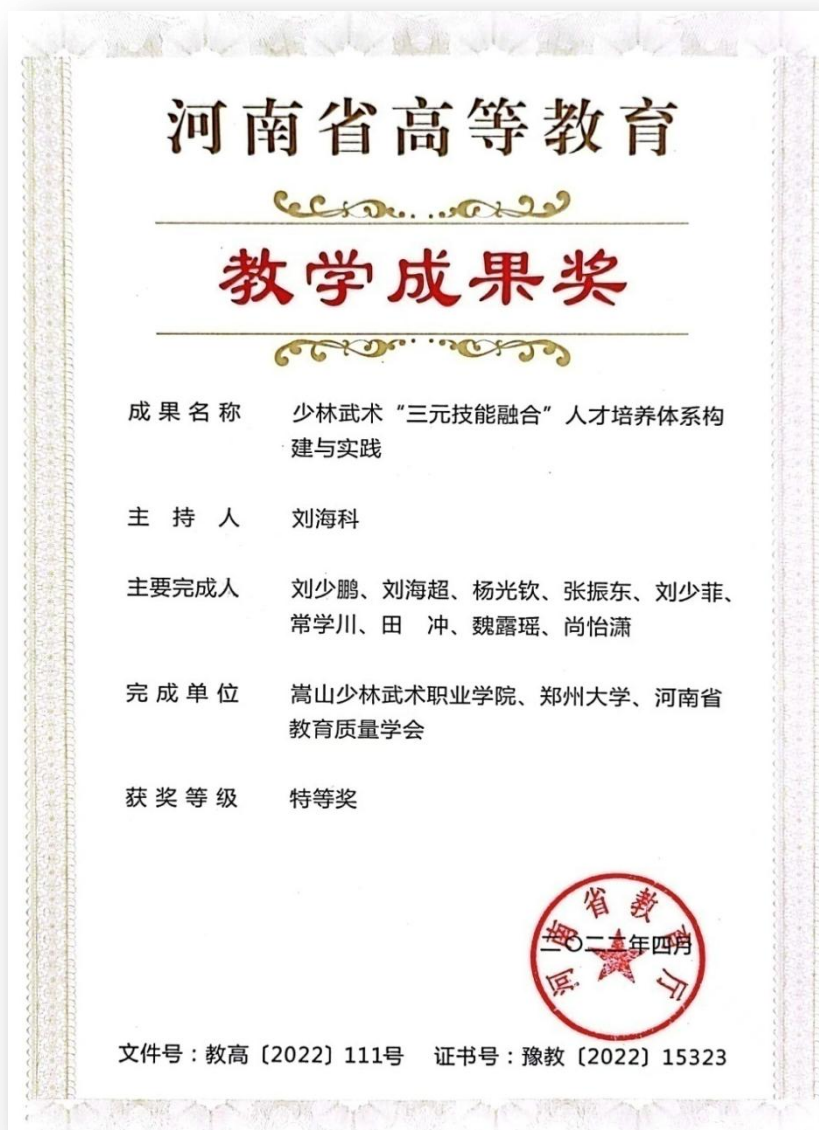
河南省高等教育

教学成果奖

成果名称　少林武术“三元技能融合”人才培养体系构建与实践

主持人　刘海科

主要完成人　刘少鹏、刘海超、杨光钦、张振东、刘少菲、常学川、田　冲、魏露瑶、尚怡潇

完成单位　嵩山少林武术职业学院、郑州大学、河南省教育质量学会

获奖等级　特等奖

河南省教育厅

二〇二二年四月

文件号：教高〔2022〕111号　证书号：豫教〔2022〕15323